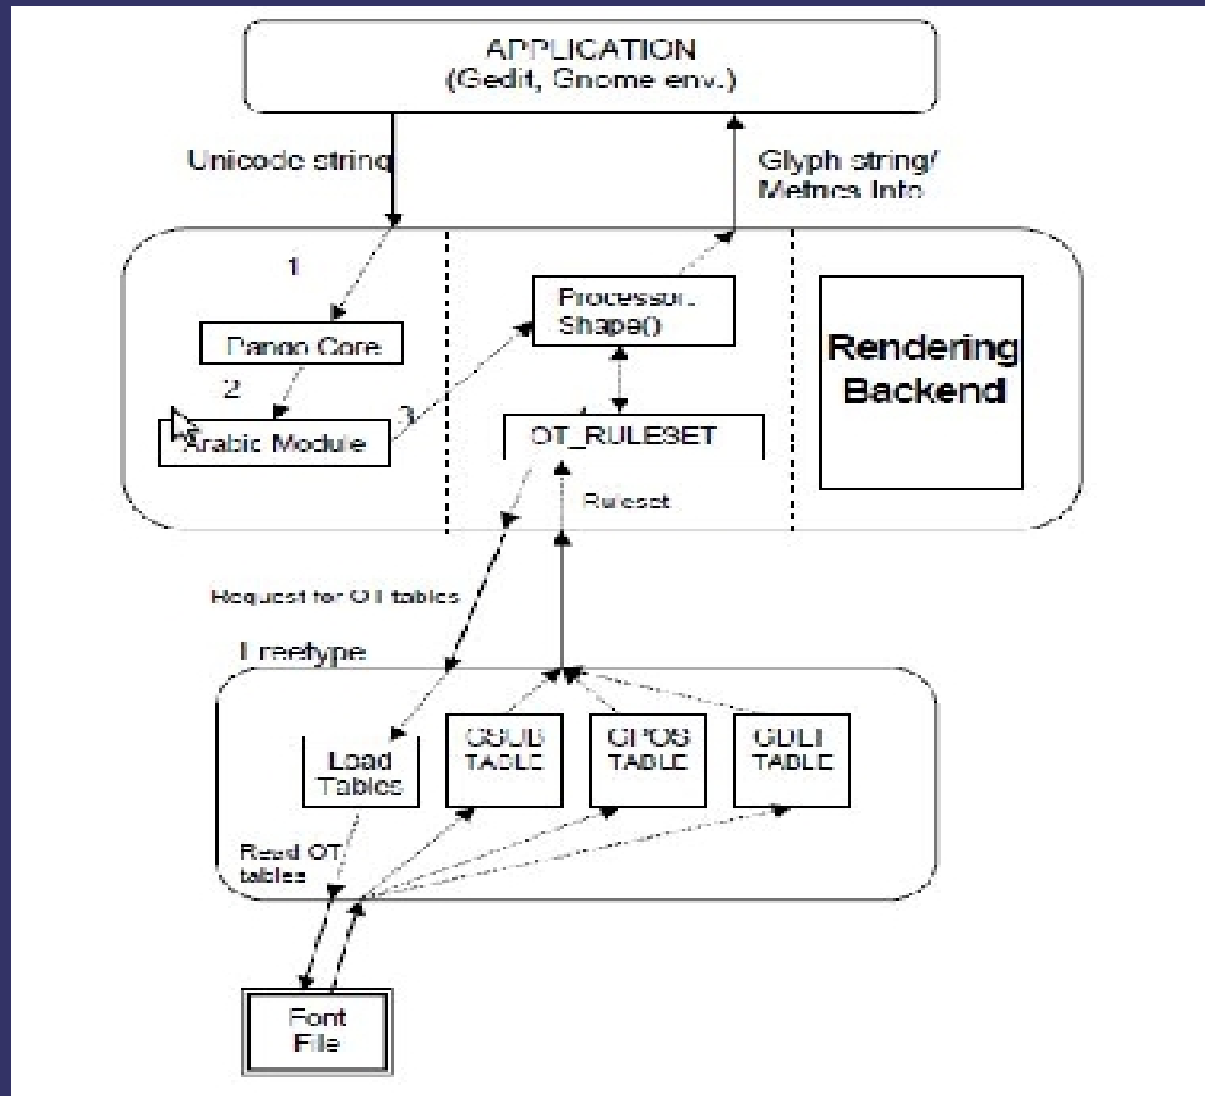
APPLICATION
(Gedit, Gnome env.)

Unicode string

Glyph string/
Metrics Info

1

Pango Core

2

Arabic Module

3

Processor.
Shape()

OT_RULESET

Ruleset

Rendering
Backend

Request for OT tables

Freetype

Load
Tables

GSUB
TABLE

GPOS
TABLE

GDEF
TABLE

Read OT
tables

Font
File